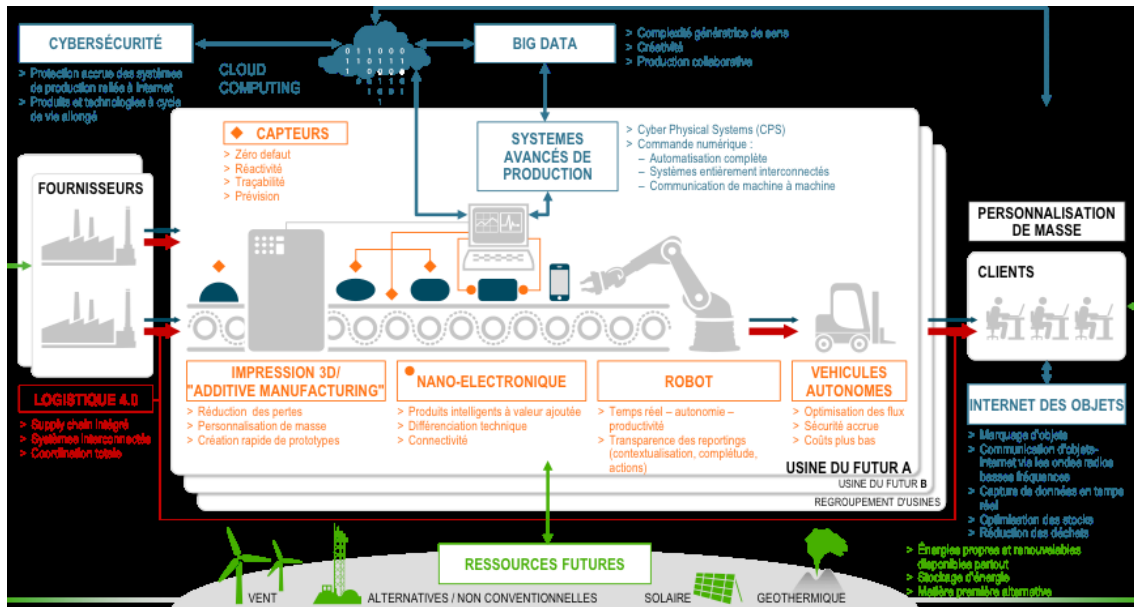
CYBERSÉCURITÉ

> Protection accrue des systèmes de production reliés à Internet
> Produits et technologies à cycle de vie allongé

CLOUD COMPUTING

BIG DATA

> Complexité génératrice de sens
> Créativité
> Production collaborative

CAPTEURS

> Zéro defaut
> Réactivité
> Traçabilité
> Prévision

SYSTEMES AVANCÉS DE PRODUCTION

> Cyber Physical Systems (CPS)
> Commande numérique :
– Automatisation complète
– Systèmes entièrement interconnectés
– Communication de machine à machine

FOURNISSEURS

PERSONNALISATION DE MASSE

CLIENTS

IMPRESSION 3D/ "ADDITIVE MANUFACTURING"

> Réduction des pertes
> Personnalisation de masse
> Création rapide de prototypes

NANO-ELECTRONIQUE

> Produits intelligents à valeur ajoutée
> Différenciation technique
> Connectivité

ROBOT

> Temps réel – autonomie – productivité
> Transparence des reportings (contextualisation, complétude, actions)

VEHICULES AUTONOMES

> Optimisation des flux
> Sécurité accrue
> Coûts plus bas

USINE DU FUTUR A
USINE DU FUTUR B
REGROUPEMENT D'USINES

LOGISTIQUE 4.0

> Supply chain intégré
> Systèmes interconnectés
> Coordination totale

INTERNET DES OBJETS

> Marquage d'objets
> Communication d'objets-Internet via les ondes radios basses fréquences
> Capture de données en temps réel
> Optimisation des stocks
> Réduction des déchets

RESSOURCES FUTURES

> Énergies propres et renouvelables disponibles partout
> Stockage d'énergie
> Matière première alternative

VENT
ALTERNATIVES / NON CONVENTIONNELLES
SOLAIRE
GEOTHERMIQUE